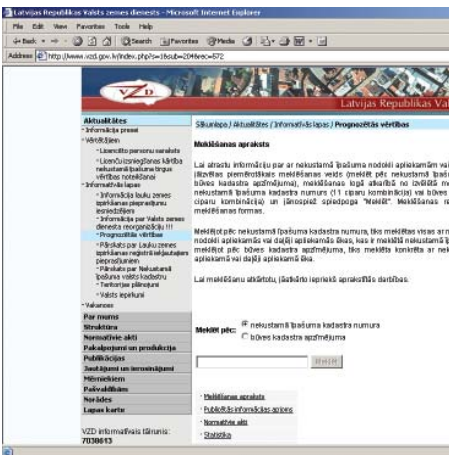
Latvijas Republikas Valsts zemes dienests - Microsoft Internet Explorer

File Edit View Favorites Tools Help

Back Search Favorites Media

Address http://www.vzd.gov.lv/index.php?s=1&sub=20#&rec=572

VZD

Latvijas Republikas Vals

Aktualitātes
- Informācija presei
- Vērtēšana
- Licencēto personu saraksts
- Licenču izsniegšanas kārtība nekustamā īpašuma tirgus vērtības noteikšanai
- Informatīvās lapas
- Informācija lauku zemes īpašniekam pieprasījumu iesniedzējiem
- Informācija par Valsts zemes dienesta reorganizāciju !!!
- Prognozētās vērtības
- Pārskats par Lauku zemes īpašnieku reģistrā iekļautajiem pieprasījumiem
- Pārskats par Nekustamā īpašuma valsts kadastru
- Teritoriju plānojumi
- Valsts iepirkumi
- Vakances
Par mums
Struktūra
Normatīvie akti
Pakalpojumi un produkcija
Publikācijas
Jautājumi un ieroinājumi
Mērniekiem
Pašvaldībām
Norādes
Lapas karte

VZD informatīvais tālrunis:
7038613

Sākumlapa / Aktualitātes / Informatīvās lapas / Prognozētās vērtības

Meklēšanas apraksts

Lai atrastu informāciju par ar nekustamā īpašuma nodokli apliekamām vai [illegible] (lūdzētas piemērotākais meklēšanas veids (meklēt pēc nekustamā īpašu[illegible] būves kadastra apzīmējuma), meklēšanas logā atkarībā no izvēlētā me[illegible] nekustamā īpašuma kadastra numurs (11 ciparu kombinācija) vai būves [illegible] ciparu kombinācija) un jānospiež spiedpoga "Meklēt". Meklēšanas re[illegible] meklēšanas formas.

Meklējot pēc nekustamā īpašuma kadastra numura, tiek meklētas visas ar n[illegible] nodokli apliekamās vai daļēji apliekamās ēkas, kas ir meklētā nekustamā īp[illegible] meklējot pēc būves kadastra apzīmējuma, tiek meklēts konkrēta ar nek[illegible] apliekamā vai daļēji apliekamā ēka.

Lai meklēšanu atkārtotu, jāatkārto iepriekš aprakstītās darbības.

Meklēt pēc: nekustamā īpašuma kadastra numura
būves kadastra apzīmējuma

Meklēt

- Meklēšanas apraksts
- Publicētā informācijas apjoms
- Normatīvie akti
- Statistika